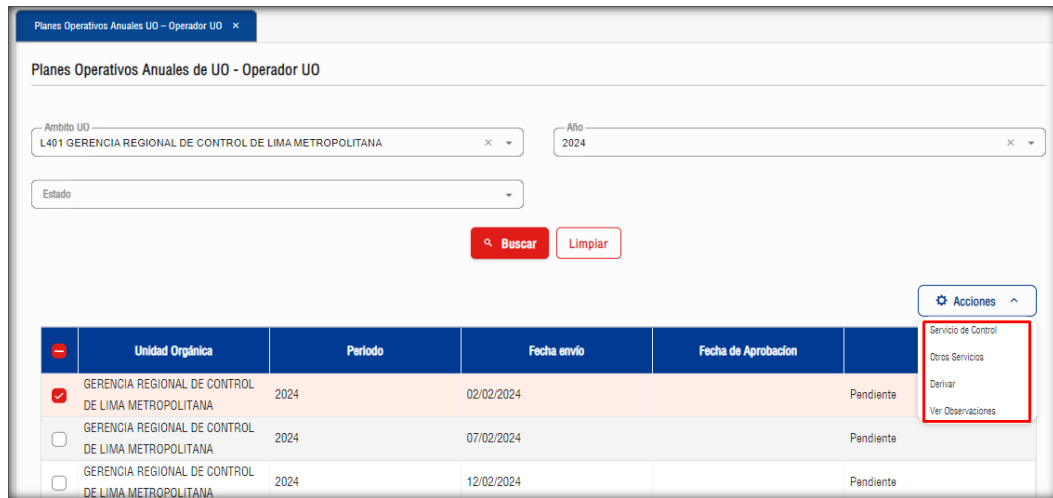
Planes Operativos Anuales UO – Operador UO ×

Planes Operativos Anuales de UO - Operador UO

Ambito UO
L401 GERENCIA REGIONAL DE CONTROL DE LIMA METROPOLITANA

Año
2024

Estado

Buscar Limpiar

Acciones

Servicio de Control
Otros Servicios
Derivar
Ver Observaciones

| | Unidad Orgánica | Periodo | Fecha envío | Fecha de Aprobacíon | |
|---|---|---|---|---|---|
| | GERENCIA REGIONAL DE CONTROL DE LIMA METROPOLITANA | 2024 | 02/02/2024 | | Pendiente |
| | GERENCIA REGIONAL DE CONTROL DE LIMA METROPOLITANA | 2024 | 07/02/2024 | | Pendiente |
| | GERENCIA REGIONAL DE CONTROL DE LIMA METROPOLITANA | 2024 | 12/02/2024 | | Pendiente |